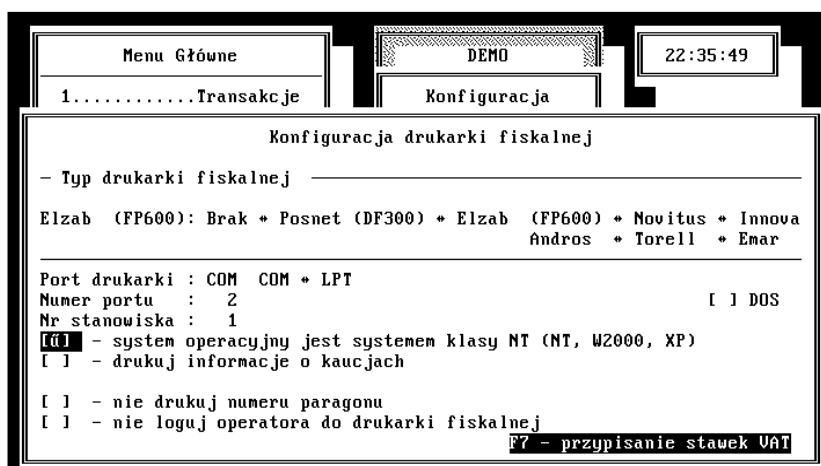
Menu Główne

DEMO

22:35:49

1...........Transakcje

Konfiguracja

Konfiguracja drukarki fiskalnej

— Typ drukarki fiskalnej

Elzab (FP600): Brak * Posnet (DF300) * Elzab (FP600) * Novitus * Innova
Andros * Torell * Emar

Port drukarki : COM COM * LPT
Numer portu : 2
Nr stanowiska : 1

[ ] DOS

[√] - system operacyjny jest systemem klasy NT (NT, W2000, XP)
[ ] - drukuj informacje o kaucjach

[ ] - nie drukuj numeru paragonu
[ ] - nie loguj operatora do drukarki fiskalnej

F7 - przypisanie stawek VAT